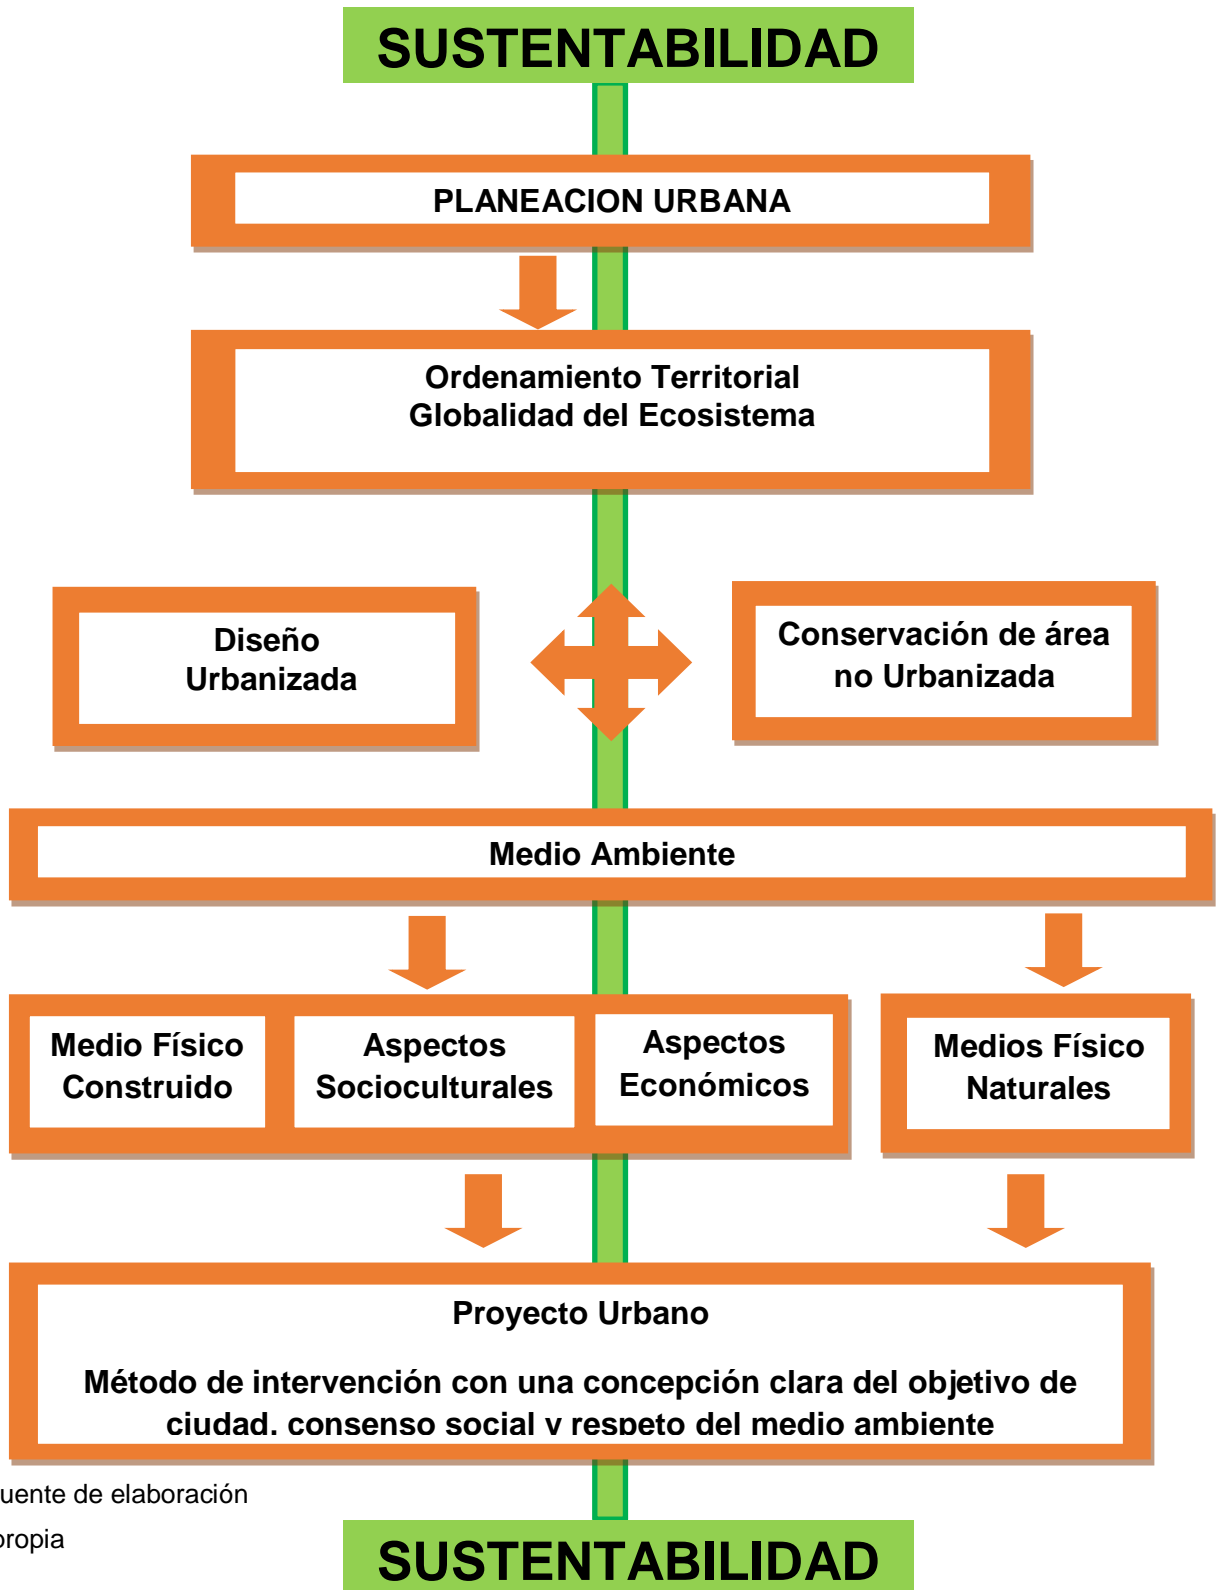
SUSTENTABILIDAD

PLANEACION URBANA

Ordenamiento Territorial
Globalidad del Ecosistema

Diseño
Urbanizada

Conservación de área
no Urbanizada

Medio Ambiente

Medio Físico
Construido

Aspectos
Socioculturales

Aspectos
Económicos

Medios Físico
Naturales

Proyecto Urbano

Método de intervención con una concepción clara del objetivo de ciudad, consenso social y respeto del medio ambiente

uente de elaboración
ropia

SUSTENTABILIDAD